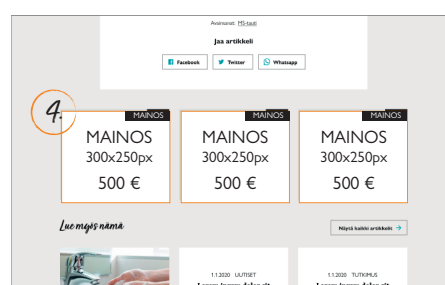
Avainsanat: MS-tauti

Jaa artikkeli

Facebook Twitter Whatsapp

4.

MAINOS
MAINOS
300x250px
500 €

MAINOS
MAINOS
300x250px
500 €

MAINOS
MAINOS
300x250px
500 €

Lue myös nämä

Näytä kaikki artikkelit →

1.1.2020 UUTISET
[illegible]

1.1.2020 TUTKIMUS
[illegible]